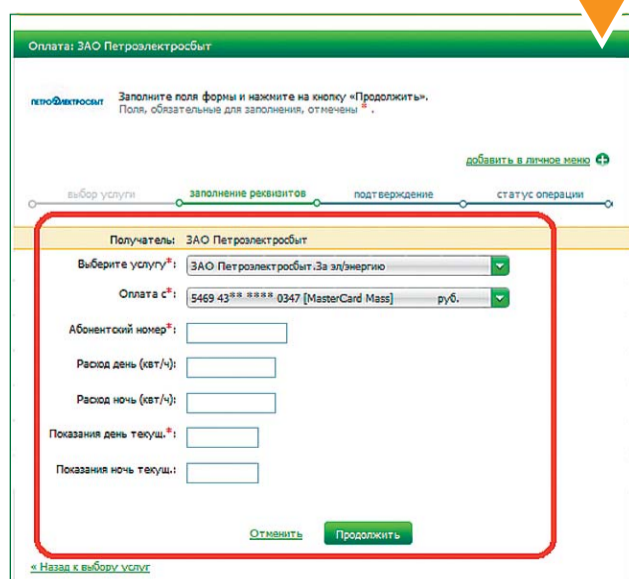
Оплата: ЗАО Петроэлектросбыт

ПЕТРОЭЛЕКТРОСБЫТ

Заполните поля формы и нажмите на кнопку «Продолжить».
Поля, обязательные для заполнения, отмечены *.

добавить в личное меню

выбор услуги
заполнение реквизитов
подтверждение
статус операции

Получатель: ЗАО Петроэлектросбыт

Выберите услугу*: ЗАО Петроэлектросбыт.За эл/энергию

Оплата с*: 5469 43** **** 0347 [MasterCard Mass] руб.

Абонентский номер*:

Расход день (квт/ч):

Расход ночь (квт/ч):

Показания день текущ.*:

Показания ночь текущ.:

Отменить
Продолжить

« Назад к выбору услуг